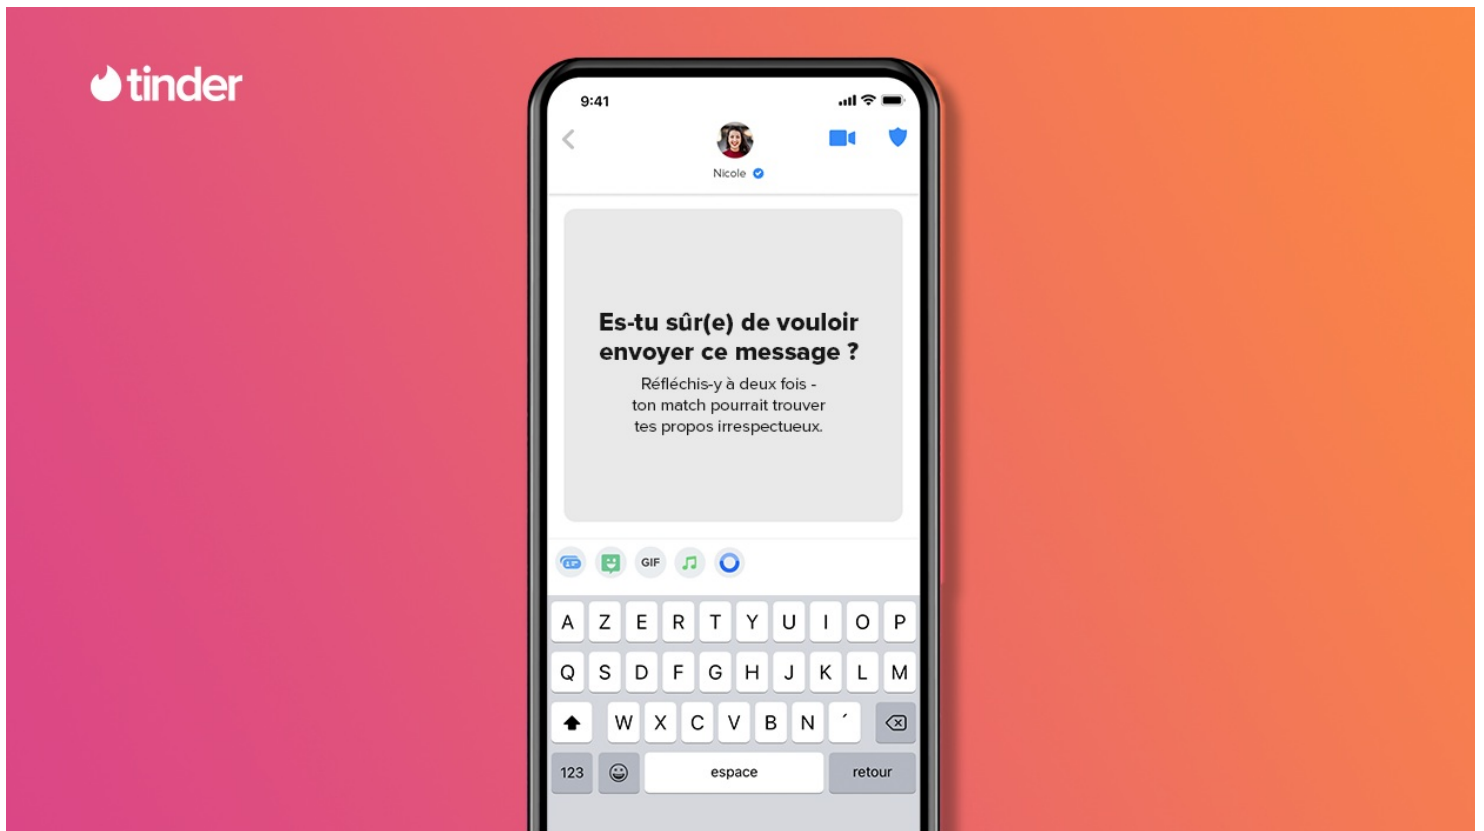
tinder

9:41

Nicole

Es-tu sûr(e) de vouloir envoyer ce message ?

Réfléchis-y à deux fois - ton match pourrait trouver tes propos irrespectueux.

GIF

A Z E R T Y U I O P
Q S D F G H J K L M
W X C V B N ´
123 espace retour